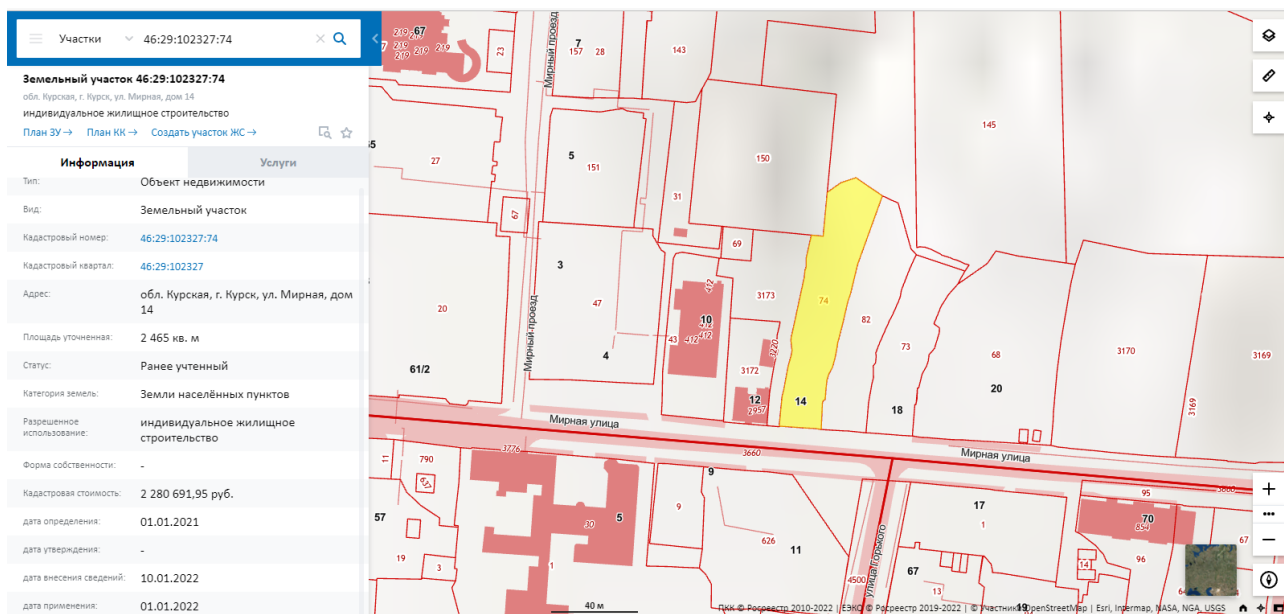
Участки 46:29:102327:74

Земельный участок 46:29:102327:74
обл. Курская, г. Курск, ул. Мирная, дом 14
индивидуальное жилищное строительство
План ЗУ → План КК → Создать участок ЖС →

Информация Услуги

| | |
|---|---|
| Тип: | Объект недвижимости |
| Вид: | Земельный участок |
| Кадастровый номер: | 46:29:102327:74 |
| Кадастровый квартал: | 46:29:102327 |
| Адрес: | обл. Курская, г. Курск, ул. Мирная, дом 14 |
| Площадь уточненная: | 2 465 кв. м |
| Статус: | Ранее учтенный |
| Категория земель: | Земли населённых пунктов |
| Разрешенное использование: | индивидуальное жилищное строительство |
| Форма собственности: | - |
| Кадастровая стоимость: | 2 280 691,95 руб. |
| дата определения: | 01.01.2021 |
| дата утверждения: | - |
| дата внесения сведений: | 10.01.2022 |
| дата применения: | 01.01.2022 |

67 219 219 219 219 23 7 157 28 143 Мирный проезд 145 5 151 150 27 31 67 69 3 3173 74 47 412 20 10 82 73 68 3170 3169 43 412 412 3720 4 3172 61/2 Мирный проезд 12 2957 14 18 20 3169 Мирная улица 3776 3660 Мирная улица 11 790 637 9 95 3660 57 30 5 9 17 70 1 854 626 11 67 19 1 улица Горького 14 3 4500 67 13 19 96 40 м

ПКК © Росреестр 2010-2022 | ЕЭКО © Росреестр 2019-2022 | © Участники OpenStreetMap | Esri, Intermap, NASA, NGA, USGS